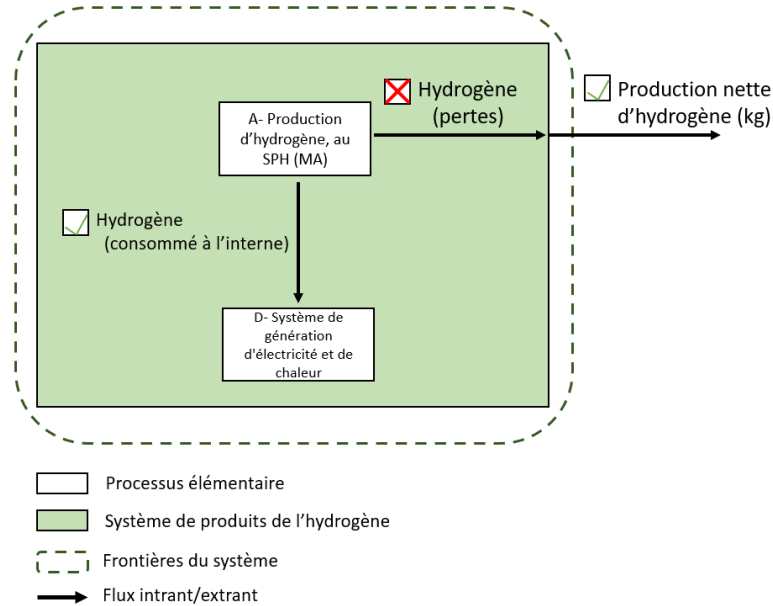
Hydrogène (pertes)

Production nette d’hydrogène (kg)

A- Production d’hydrogène, au SPH (MA)

Hydrogène (consommé à l’interne)

D- Système de génération d’électricité et de chaleur

Processus élémentaire

Système de produits de l’hydrogène

Frontières du système

Flux intrant/extrant